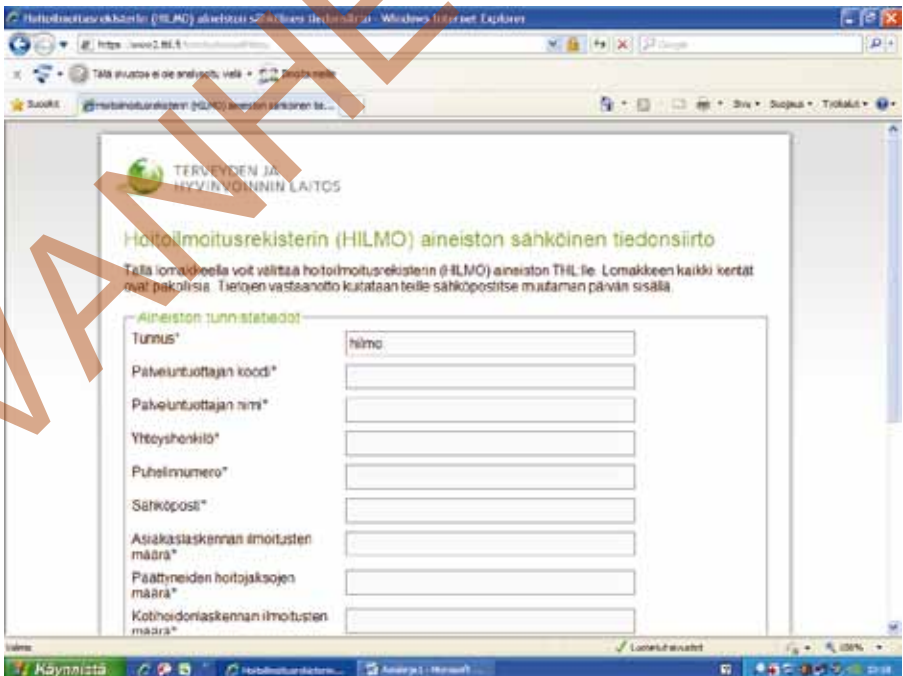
Hoitoilmoitusrekisterin (HILMO) aineiston sähköinen tiedonsiirto - Windows Internet Explorer

https://www2.thl.fi

Tällä sivustolla ei ole analyysejä, vielä • Ehdota nämä

Suosikit

Hoitoilmoitusrekisterin (HILMO) aineiston sähköinen tie...

Sivu • Suojaus • Työkalut •

VANHENTUNUT

TERVEYDEN JA HYVINVOINNIN LAITOS

Hoitoilmoitusrekisterin (HILMO) aineiston sähköinen tiedonsiirto

Tällä lomakkeella voit välittää hoitoilmoitusrekisterin (HILMO) aineiston THL:lle. Lomakkeen kaikki kentät ovat pakollisia. Tietojen vastaanotto kuitataan teille sähköpostitse muutaman päivän sisällä.

Aineiston tunnistetiedot

Tunnus*
hilmo

Palveluntuottajan koodi*

Palveluntuottajan nimi*

Yhteyshenkilö*

Puhelinnumero*

Sähköposti*

Asiakaslaskennan ilmoitusten määrä*

Päättyneiden hoitojaksojen määrä*

Kotihoidonlaskennan ilmoitusten määrä*

Valmis

Luotetut sivustot

100%

Käynnistä

Hoitoilmoitusrekisterin...

Asiakirja1 - Microsoft ...